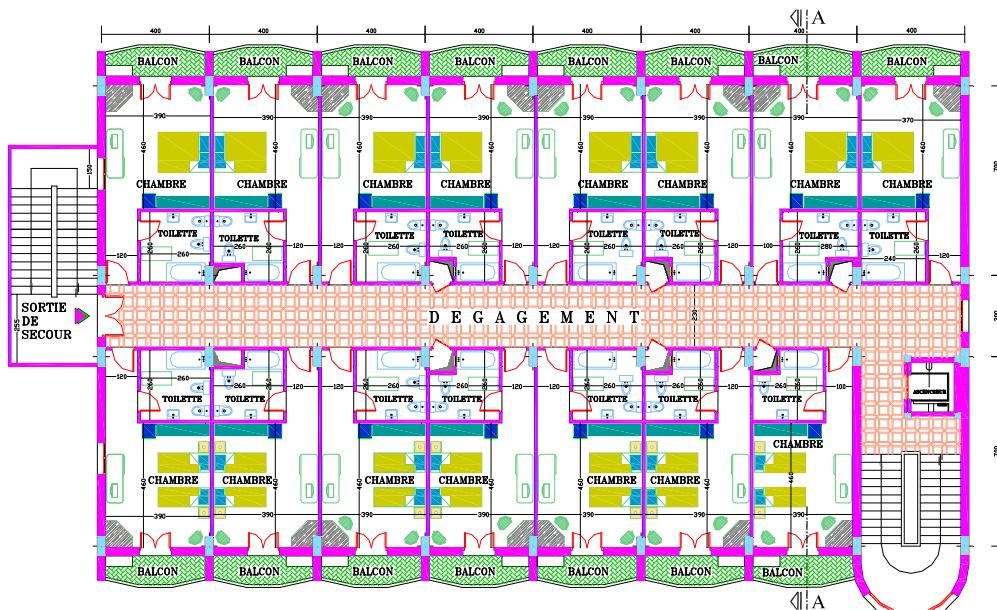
400 400 400 400 400 400 400 400

A

BALCON BALCON BALCON BALCON BALCON BALCON BALCON BALCON

390 390 390 390 390 390 370

460 460 460 460 460 460 460

CHAMBRE CHAMBRE CHAMBRE CHAMBRE CHAMBRE CHAMBRE CHAMBRE CHAMBRE

TOILETTE TOILETTE TOILETTE TOILETTE TOILETTE TOILETTE TOILETTE TOILETTE

260 260 260 260 260 260 260 260

120 120 120 120 100 120 240

SORTIE DE SECOUR

D E G A G E M E N T

120 120 100

TOILETTE TOILETTE TOILETTE TOILETTE TOILETTE TOILETTE TOILETTE

260 260 260 260 260 260 260

ASCENSEUR

CHAMBRE

CHAMBRE CHAMBRE CHAMBRE CHAMBRE CHAMBRE CHAMBRE

460 460 460 460 460 460

390 390 390 390 390 390

BALCON BALCON BALCON BALCON BALCON BALCON BALCON

A